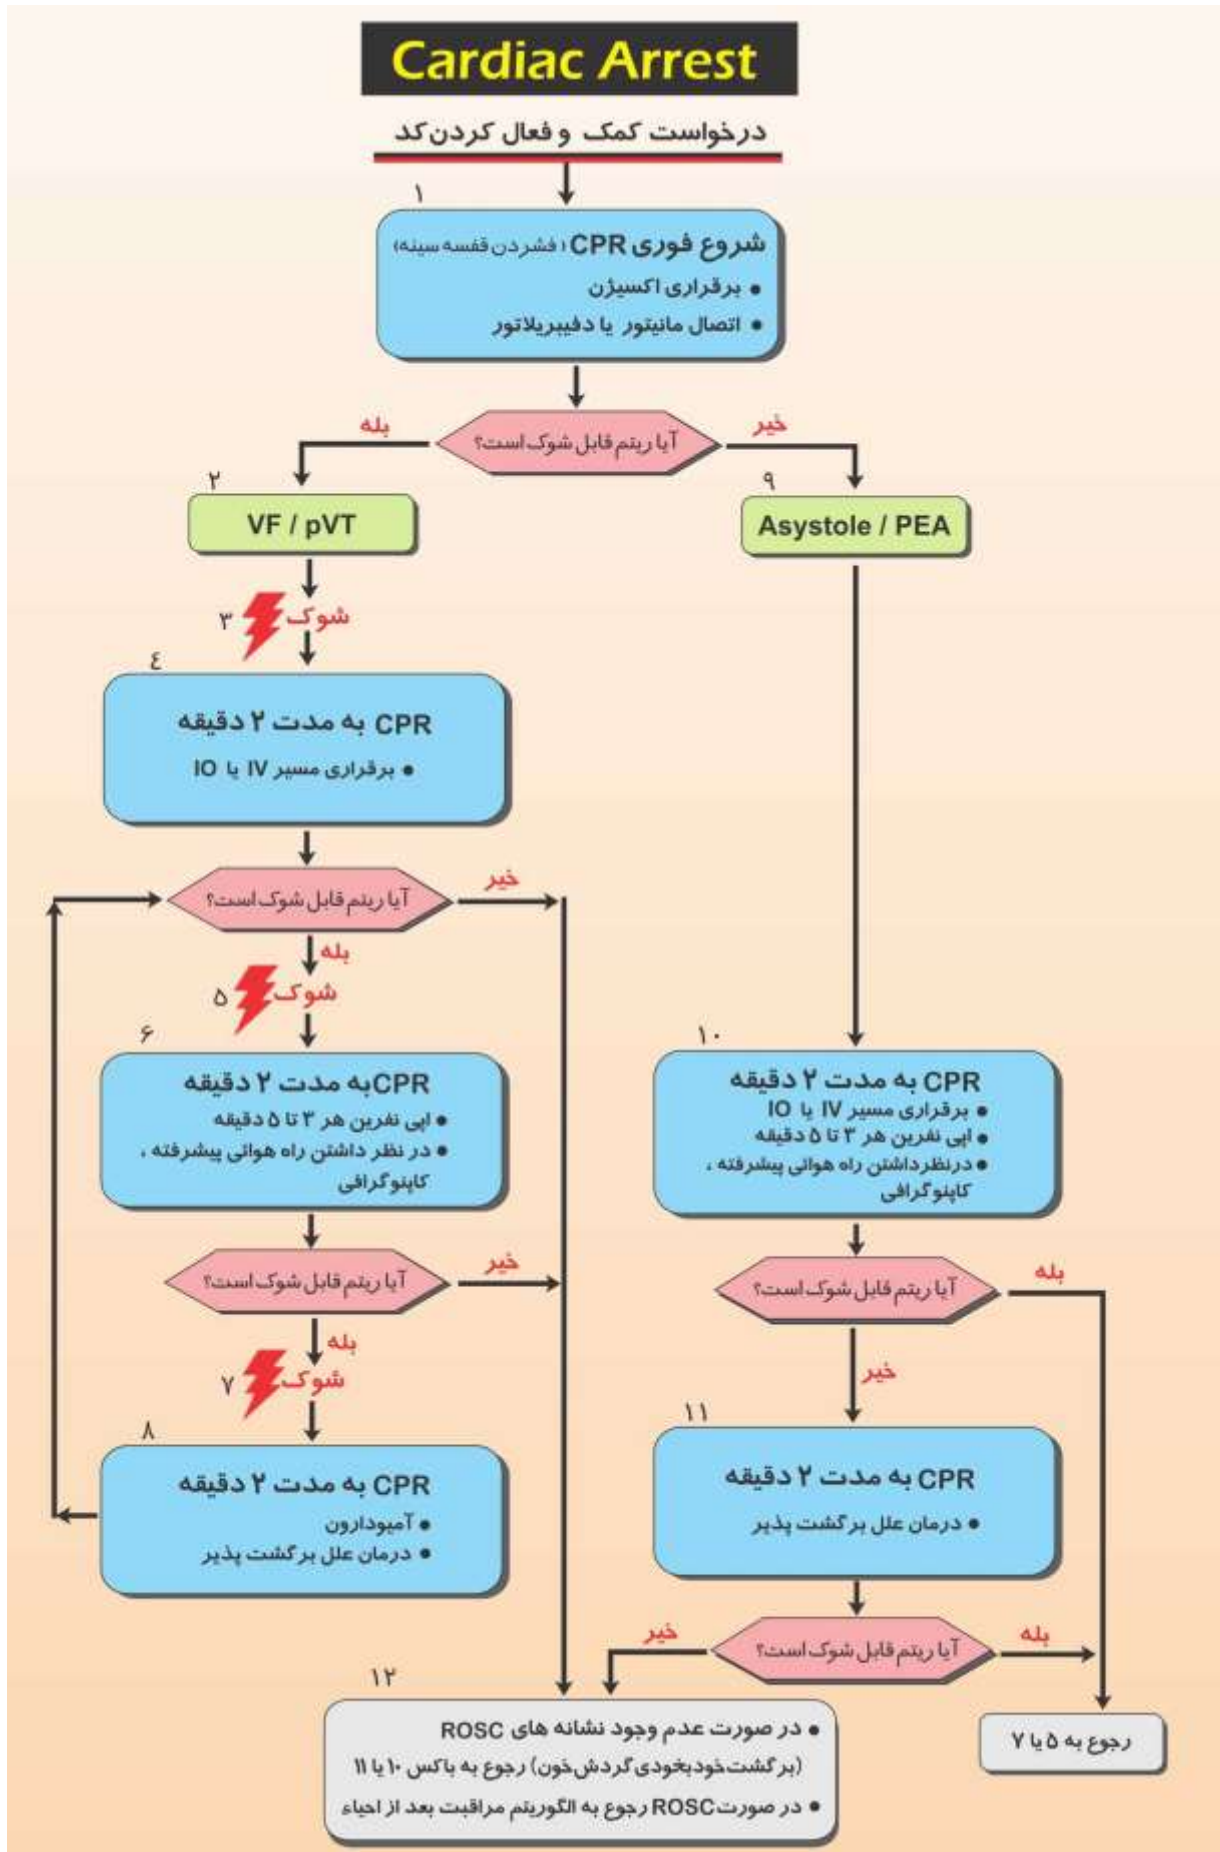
Cardiac Arrest

درخواست کمک و فعال کردن کد

۱
شروع فوری CPR (فشردن قفسه سینه)
• برقراری اکسیژن
• اتصال مانیتور یا دفیبریلاتور

آیا ریتم قابل شوک است؟
بله
خیر

۲
VF / pVT

۹
Asystole / PEA

۳ شوک

٤
CPR به مدت ۲ دقیقه
• برقراری مسیر IV یا IO

آیا ریتم قابل شوک است؟
خیر
بله

۵ شوک

۶
CPRبه مدت ۲ دقیقه
• اپی نفرین هر ۳ تا ۵ دقیقه
• در نظر داشتن راه هوائی پیشرفته ، کاپنوگرافی

آیا ریتم قابل شوک است؟
خیر
بله

۷ شوک

۸
CPR به مدت ۲ دقیقه
• آمیودارون
• درمان علل برگشت پذیر

۱۰
CPR به مدت ۲ دقیقه
• برقراری مسیر IV یا IO
• اپی نفرین هر ۳ تا ۵ دقیقه
• درنظرداشتن راه هوائی پیشرفته ، کاپنوگرافی

آیا ریتم قابل شوک است؟
بله
خیر

۱۱
CPR به مدت ۲ دقیقه
• درمان علل برگشت پذیر

آیا ریتم قابل شوک است؟
خیر
بله

۱۲
• در صورت عدم وجود نشانه های ROSC (برگشت خودبخودی گردش خون) رجوع به باکس ۱۰ یا ۱۱
• در صورت ROSC رجوع به الگوریتم مراقبت بعد از احیاء

رجوع به ۵ یا ۷